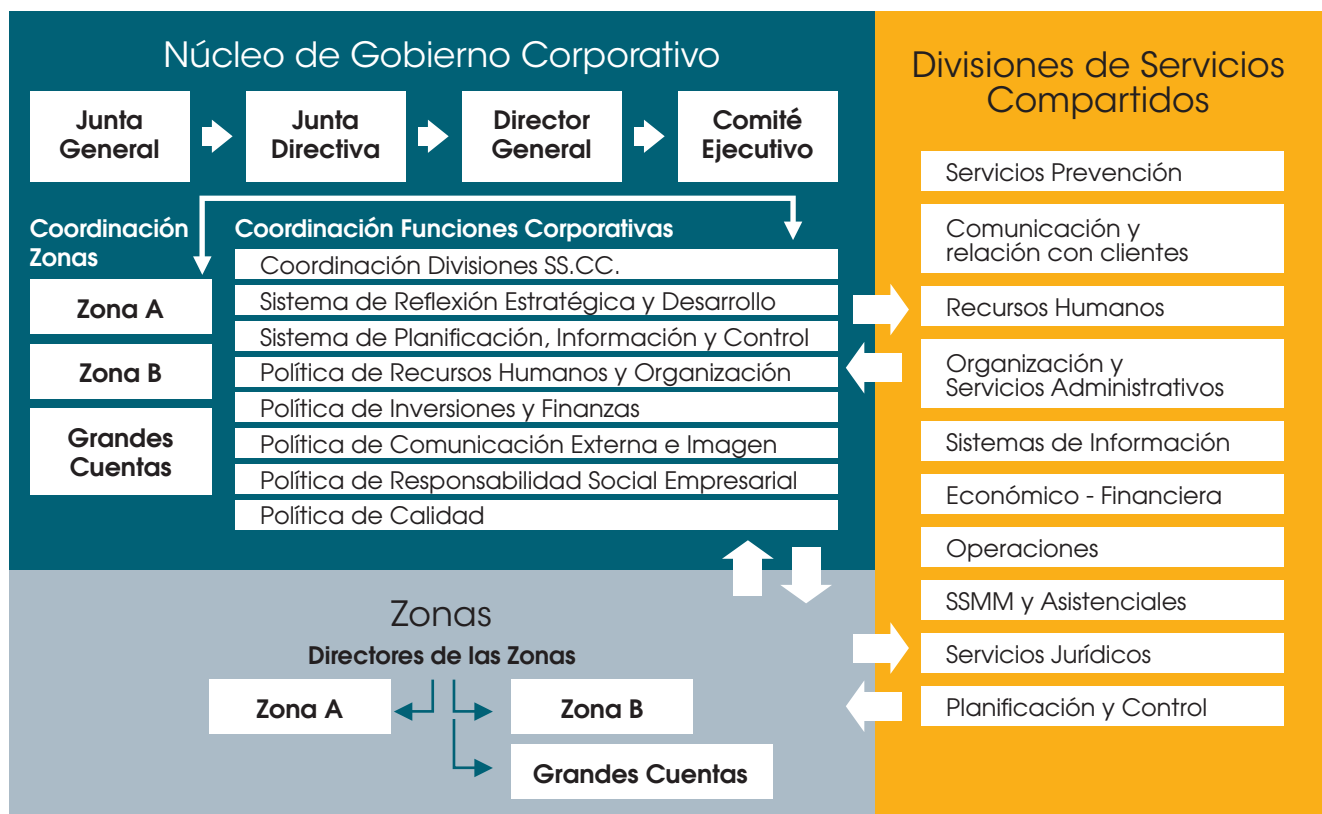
Núcleo de Gobierno Corporativo

Junta General

Junta Directiva

Director General

Comité Ejecutivo

Coordinación Zonas

Zona A

Zona B

Grandes Cuentas

Coordinación Funciones Corporativas

Coordinación Divisiones SS.CC.

Sistema de Reflexión Estratégica y Desarrollo

Sistema de Planificación, Información y Control

Política de Recursos Humanos y Organización

Política de Inversiones y Finanzas

Política de Comunicación Externa e Imagen

Política de Responsabilidad Social Empresarial

Política de Calidad

Zonas

Directores de las Zonas

Zona A

Zona B

Grandes Cuentas

Divisiones de Servicios Compartidos

Servicios Prevención

Comunicación y relación con clientes

Recursos Humanos

Organización y Servicios Administrativos

Sistemas de Información

Económico - Financiera

Operaciones

SSMM y Asistenciales

Servicios Jurídicos

Planificación y Control